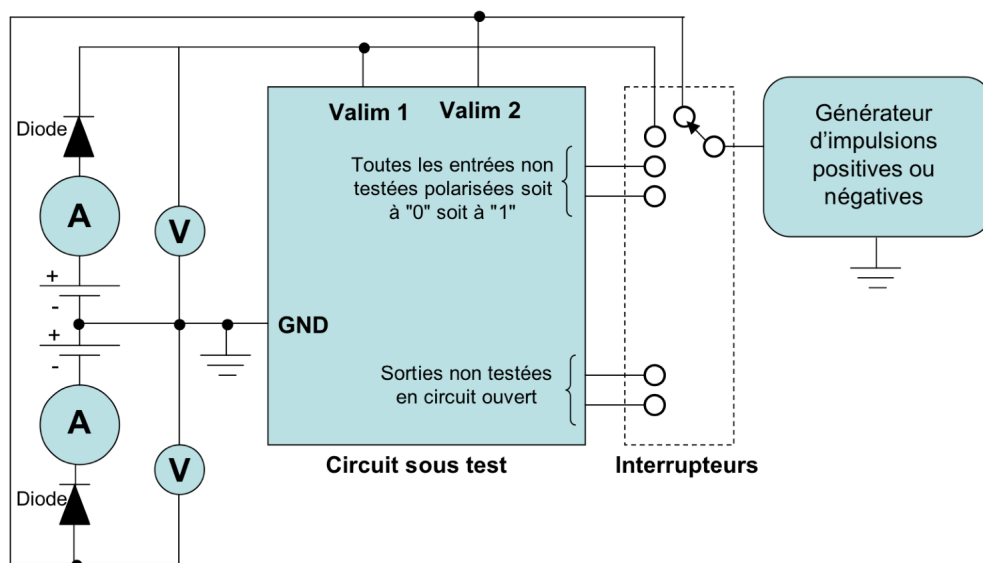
Diode
A
V
+
-
+
-
A
V
Diode
Valim 1
Valim 2
Toutes les entrées non testées polarisées soit à "0" soit à "1"
GND
Sorties non testées en circuit ouvert
Circuit sous test
Interrupteurs
Générateur d'impulsions positives ou négatives